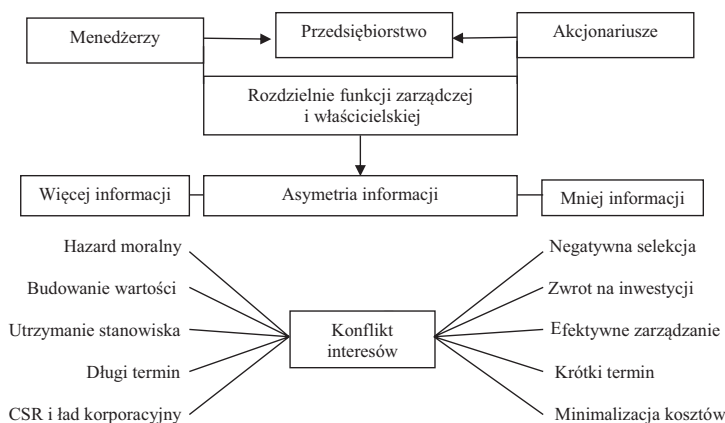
Menedżery

Przedsiębiorstwo

Akcjonariusze

Rozdzielnie funkcji zarządczej i właścicielskiej

Więcej informacji

Asymetria informacji

Mniej informacji

Hazard moralny

Budowanie wartości

Utrzymanie stanowiska

Długi termin

CSR i ład korporacyjny

Konflikt interesów

Negatywna selekcja

Zwrot na inwestycji

Efektywne zarządzanie

Krótki termin

Minimalizacja kosztów